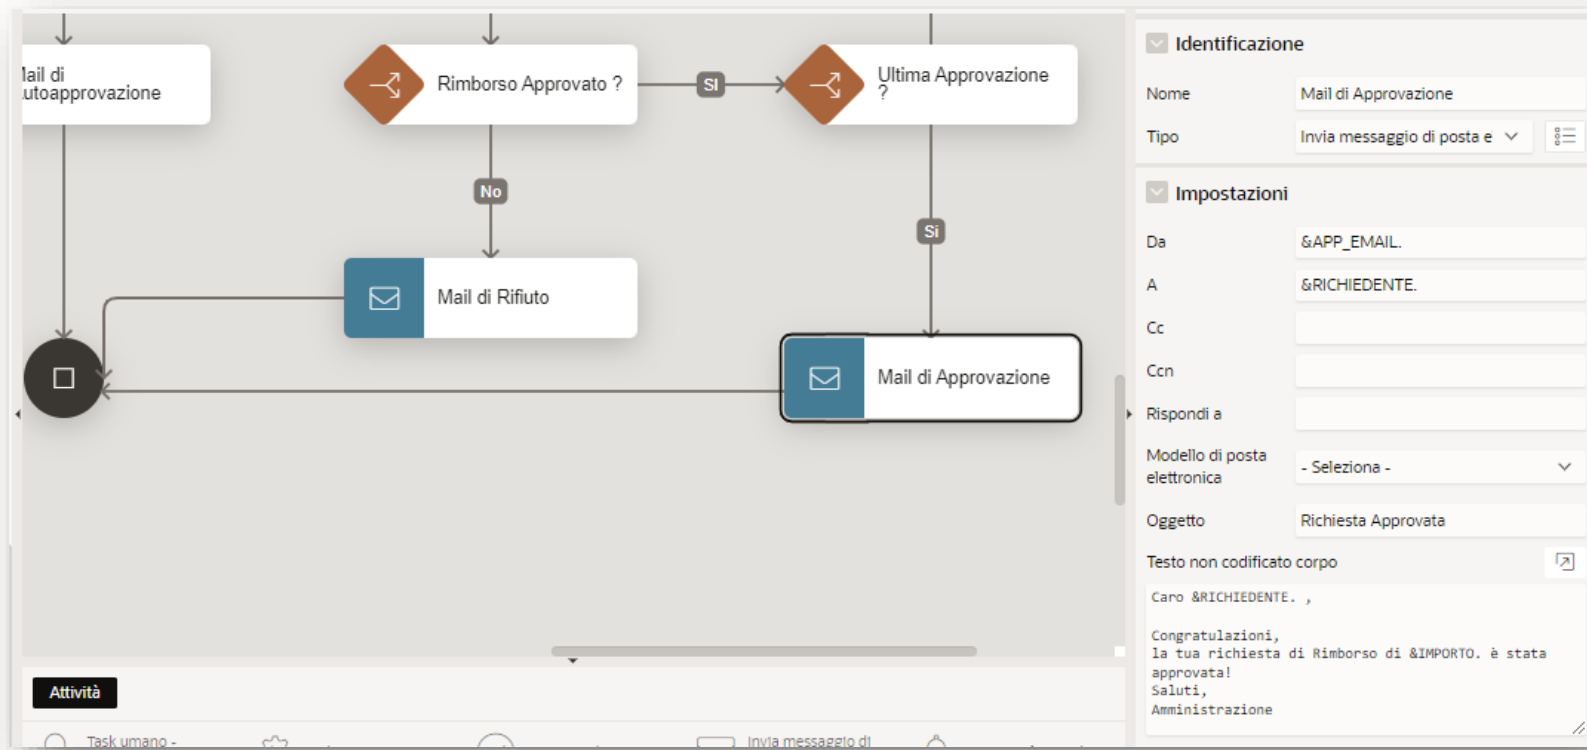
lail di
utoapprovazione

Rimborso Approvato ?

SI

Ultima Approvazione
?

No

Si

Mail di Rifiuto

Mail di Approvazione

Attività

Task umano -

Invia messaggio di

Identificazione

Nome
Mail di Approvazione

Tipo
Invia messaggio di posta e

Impostazioni

Da
&APP_EMAIL.

A
&RICHIEDENTE.

Cc

Ccn

Rispondi a

Modello di posta elettronica
- Seleziona -

Oggetto
Richiesta Approvata

Testo non codificato corpo

Caro &RICHIEDENTE. ,

Congratulazioni,
la tua richiesta di Rimborso di &IMPORTO. è stata approvata!
Saluti,
Amministrazione